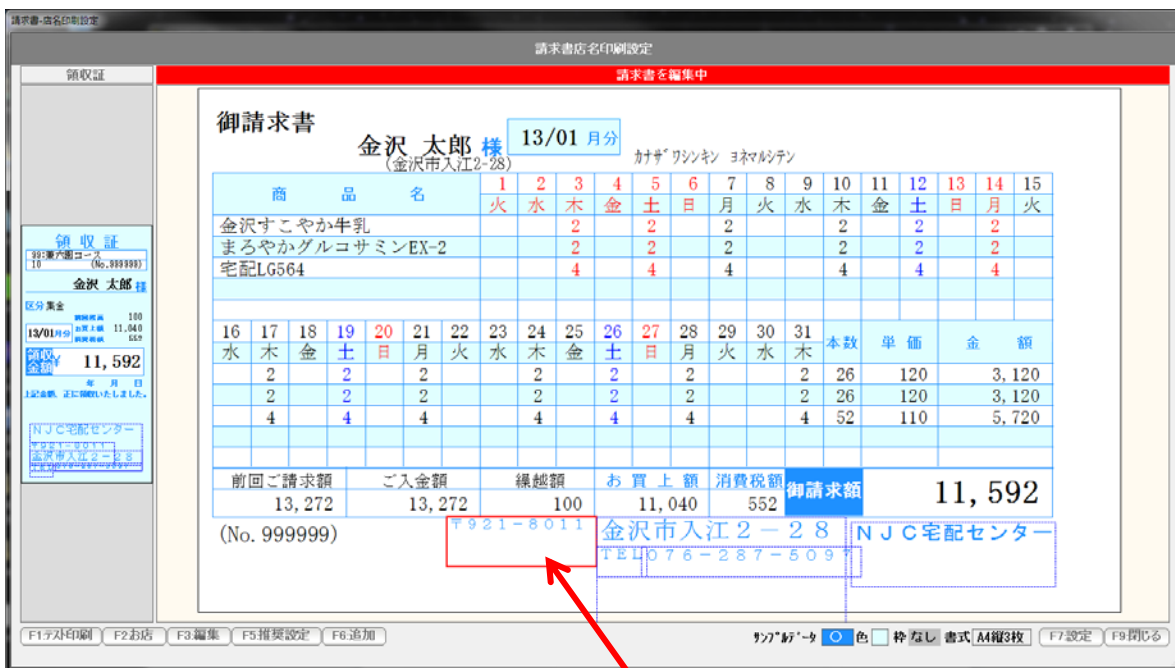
請求書-店名印刷設定

請求書店名印刷設定

領収証

請求書を編集中

御請求書

金沢 太郎 様 (金沢市入江2-28)

13/01 月分

カナザワシンキン ヨネマルシテン

| 商品名 | 1 火 | 2 水 | 3 木 | 4 金 | 5 土 | 6 日 | 7 月 | 8 火 | 9 水 | 10 木 | 11 金 | 12 土 | 13 日 | 14 月 | 15 火 |
|---|---|---|---|---|---|---|---|---|---|---|---|---|---|---|---|
| 金沢すこやか牛乳 | | | 2 | | 2 | | 2 | | | 2 | | 2 | | 2 | |
| まろやかグルコサミンEX-2 | | | 2 | | 2 | | 2 | | | 2 | | 2 | | 2 | |
| 宅配LG564 | | | 4 | | 4 | | 4 | | | 4 | | 4 | | 4 | |

| 16 水 | 17 木 | 18 金 | 19 土 | 20 日 | 21 月 | 22 火 | 23 水 | 24 木 | 25 金 | 26 土 | 27 日 | 28 月 | 29 火 | 30 水 | 31 木 | 本数 | 単価 | 金額 |
|---|---|---|---|---|---|---|---|---|---|---|---|---|---|---|---|---|---|---|
| | 2 | | 2 | | 2 | | | 2 | | 2 | | 2 | | | 2 | 26 | 120 | 3,120 |
| | 2 | | 2 | | 2 | | | 2 | | 2 | | 2 | | | 2 | 26 | 120 | 3,120 |
| | 4 | | 4 | | 4 | | | 4 | | 4 | | 4 | | | 4 | 52 | 110 | 5,720 |

| 前回ご請求額 | ご入金額 | 繰越額 | お買上額 | 消費税額 | 御請求額 |
|---|---|---|---|---|---|
| 13,272 | 13,272 | 100 | 11,040 | 552 | 11,592 |

(No. 999999)

〒921-8011

金沢市入江2-28

TEL076-287-5097

NJC宅配センター

領収証
99:東六園コース
10 (No.999999)
金沢 太郎 様
区分 集金
13/01月分
100
お買上額 11,040
552
領収金額 ¥ 11,592
年 月 日
上記金額、正に領収いたしました。
NJC宅配センター
〒921-8011
金沢市入江2-28

F1テスト印刷 F2お店 F3編集 F5推奨設定 F6追加

サンプルデータ 色 枠 なし 書式 A4縦3枚 F7設定 F9閉じる